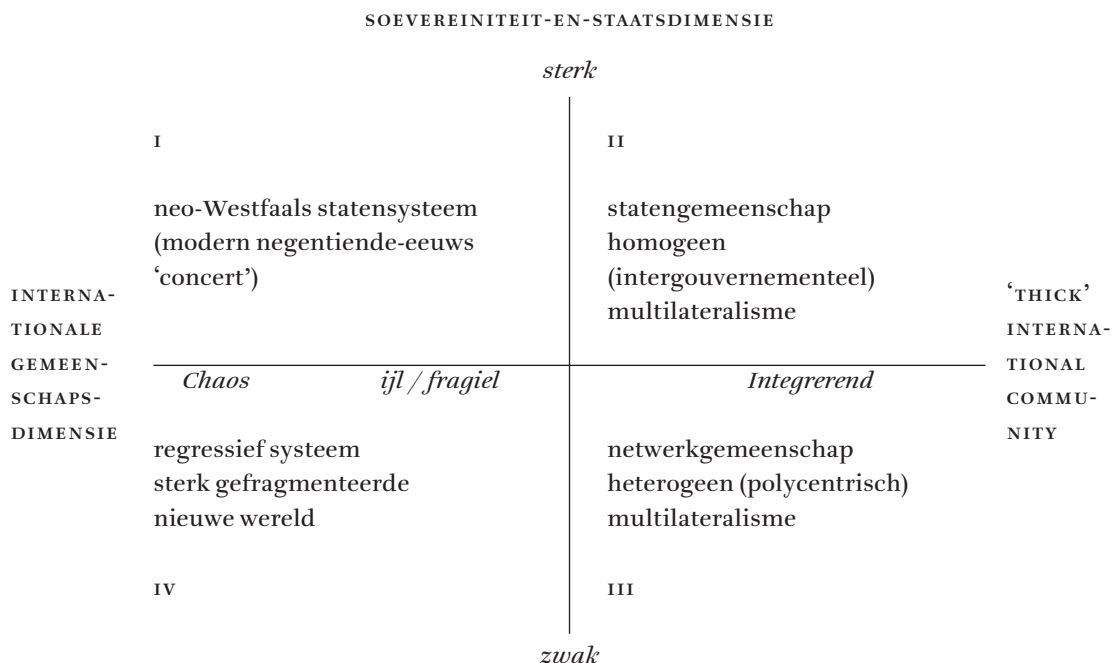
SOEVEREINITEIT-EN-STAATSDIMENSIE

sterk

I

neo-Westfaals statensysteem (modern negentiende-eeuws 'concert')

II

statengemeenschap homogeen (intergouvernementeel) multilateralisme

INTERNATIONALE GEMEENSCHAPSDIMENSIE

Chaos

ijl / fragiel

Integrerend

'THICK' INTERNATIONAL COMMUNITY

regressief systeem sterk gefragmenteerde nieuwe wereld

netwerkgemeenschap heterogeen (polycentrisch) multilateralisme

IV

III

zwak